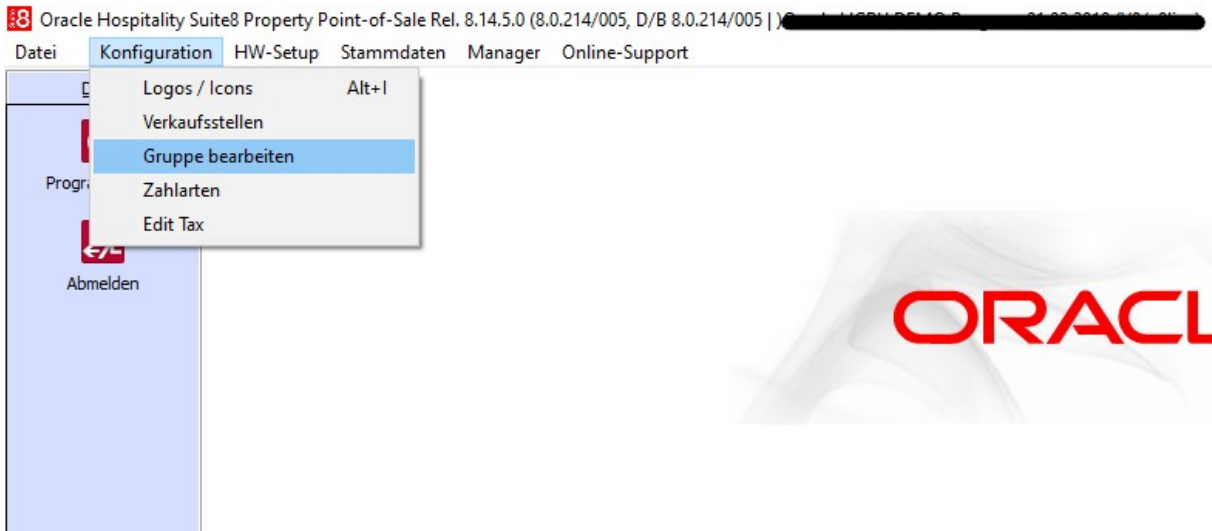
:8 Oracle Hospitality Suite8 Property Point-of-Sale Rel. 8.14.5.0 (8.0.214/005, D/B 8.0.214/005 | ) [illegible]

Datei Konfiguration HW-Setup Stammdaten Manager Online-Support

Logos / Icons Alt+I
Verkaufsstellen
Gruppe bearbeiten
Zahlarten
Edit Tax

D
Progra
Abmelden

ORACL